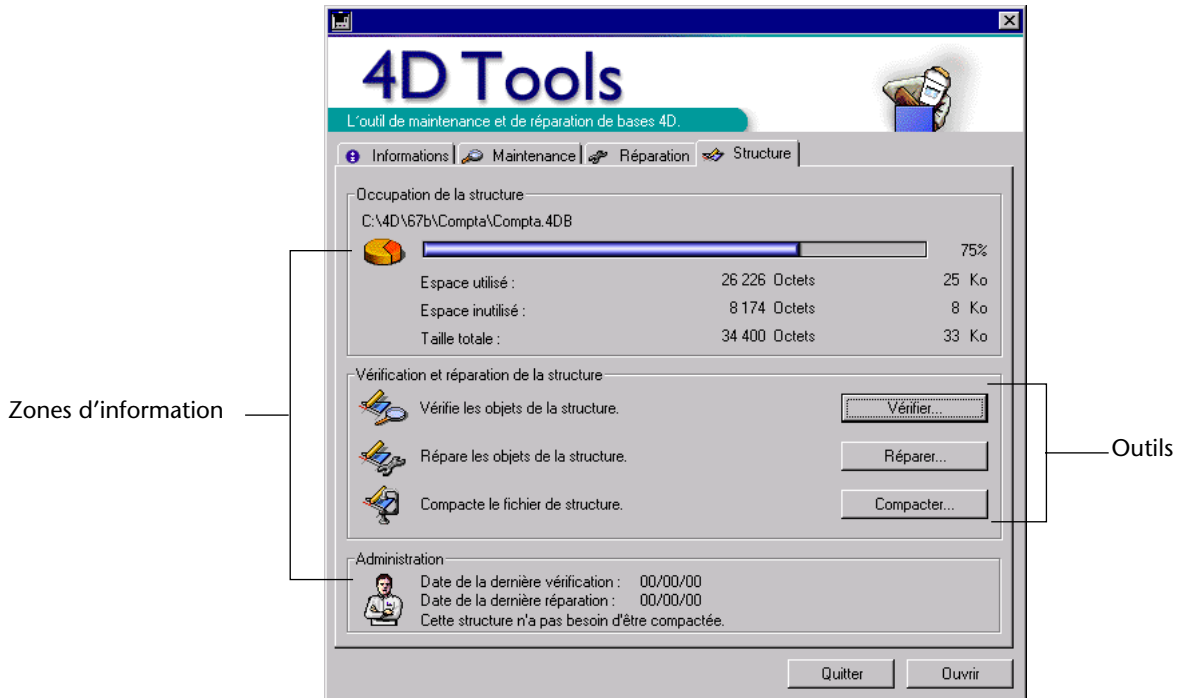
4D Tools

L'outil de maintenance et de réparation de bases 4D.

Informations | Maintenance | Réparation | Structure

Occupation de la structure

C:\4D\67b\Compta\Compta.4DB

75%

Espace utilisé : 26 226 Octets 25 Ko

Espace inutilisé : 8 174 Octets 8 Ko

Taille totale : 34 400 Octets 33 Ko

Vérification et réparation de la structure

Vérifie les objets de la structure. Vérifier...

Répare les objets de la structure. Réparer...

Compacte le fichier de structure. Compacter...

Administration

Date de la dernière vérification : 00/00/00

Date de la dernière réparation : 00/00/00

Cette structure n'a pas besoin d'être compactée.

Quitter Ouvrir

Zones d'information

Outils